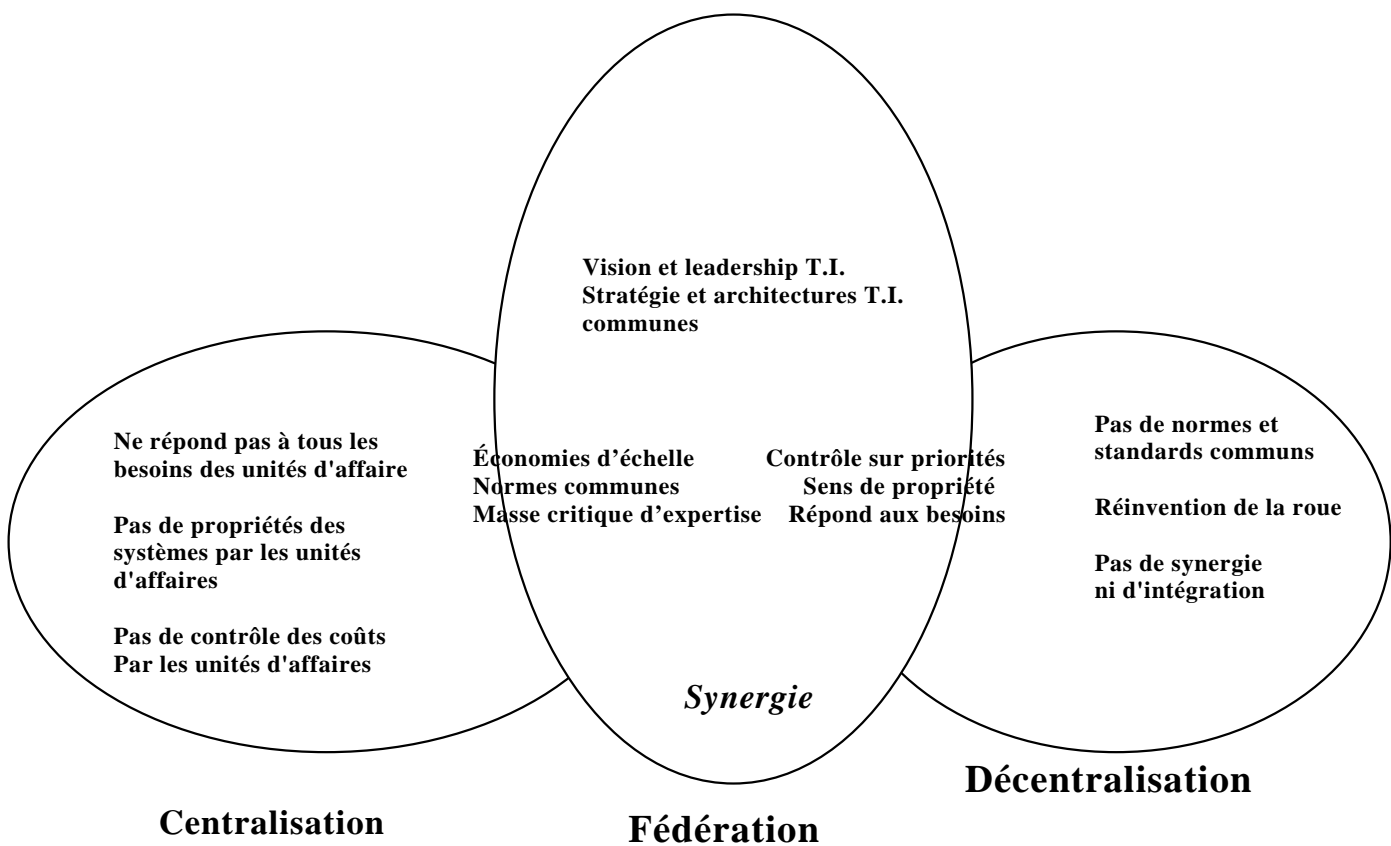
Vision et leadership T.I.
Stratégie et architectures T.I. communes

Ne répond pas à tous les besoins des unités d'affaire

Pas de propriétés des systèmes par les unités d'affaires

Pas de contrôle des coûts
Par les unités d'affaires

Économies d'échelle
Normes communes
Masse critique d'expertise

Contrôle sur priorités
Sens de propriété
Répond aux besoins

Pas de normes et standards communs

Réinvention de la roue

Pas de synergie ni d'intégration

Synergie

Décentralisation

Centralisation

Fédération